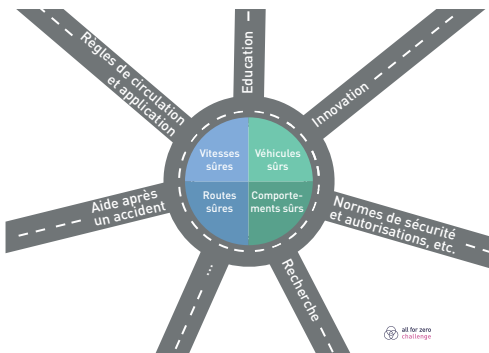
Règles de circulation et application

Education

Innovation

Vitesses sûres

Véhicules sûrs

Routes sûres

Comportements sûrs

Aide après un accident

Normes de sécurité et autorisations, etc.

...

Recherche

all for zero challenge